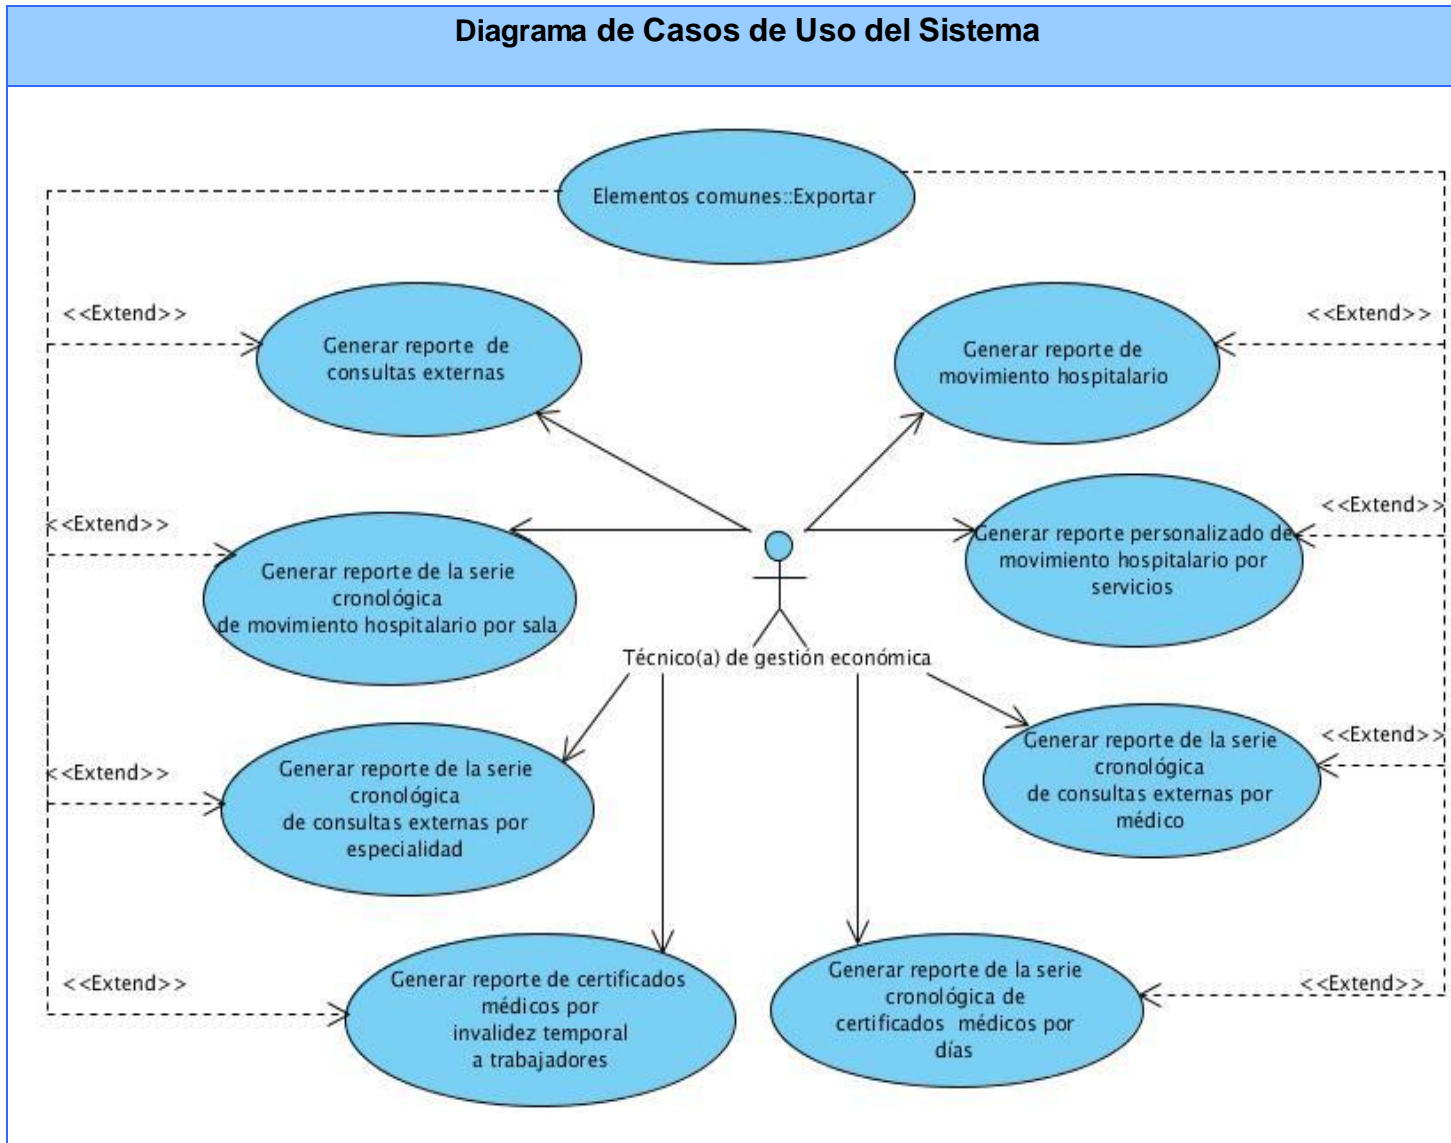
Diagrama de Casos de Uso del Sistema

Elementos comunes::Exportar

<<Extend>>

Generar reporte de consultas externas

<<Extend>>

Generar reporte de movimiento hospitalario

<<Extend>>

Generar reporte de la serie cronológica de movimiento hospitalario por sala

<<Extend>>

Generar reporte personalizado de movimiento hospitalario por servicios

Técnico(a) de gestión económica

<<Extend>>

Generar reporte de la serie cronológica de consultas externas por especialidad

<<Extend>>

Generar reporte de la serie cronológica de consultas externas por médico

<<Extend>>

Generar reporte de certificados médicos por invalidez temporal a trabajadores

Generar reporte de la serie cronológica de certificados médicos por días

<<Extend>>